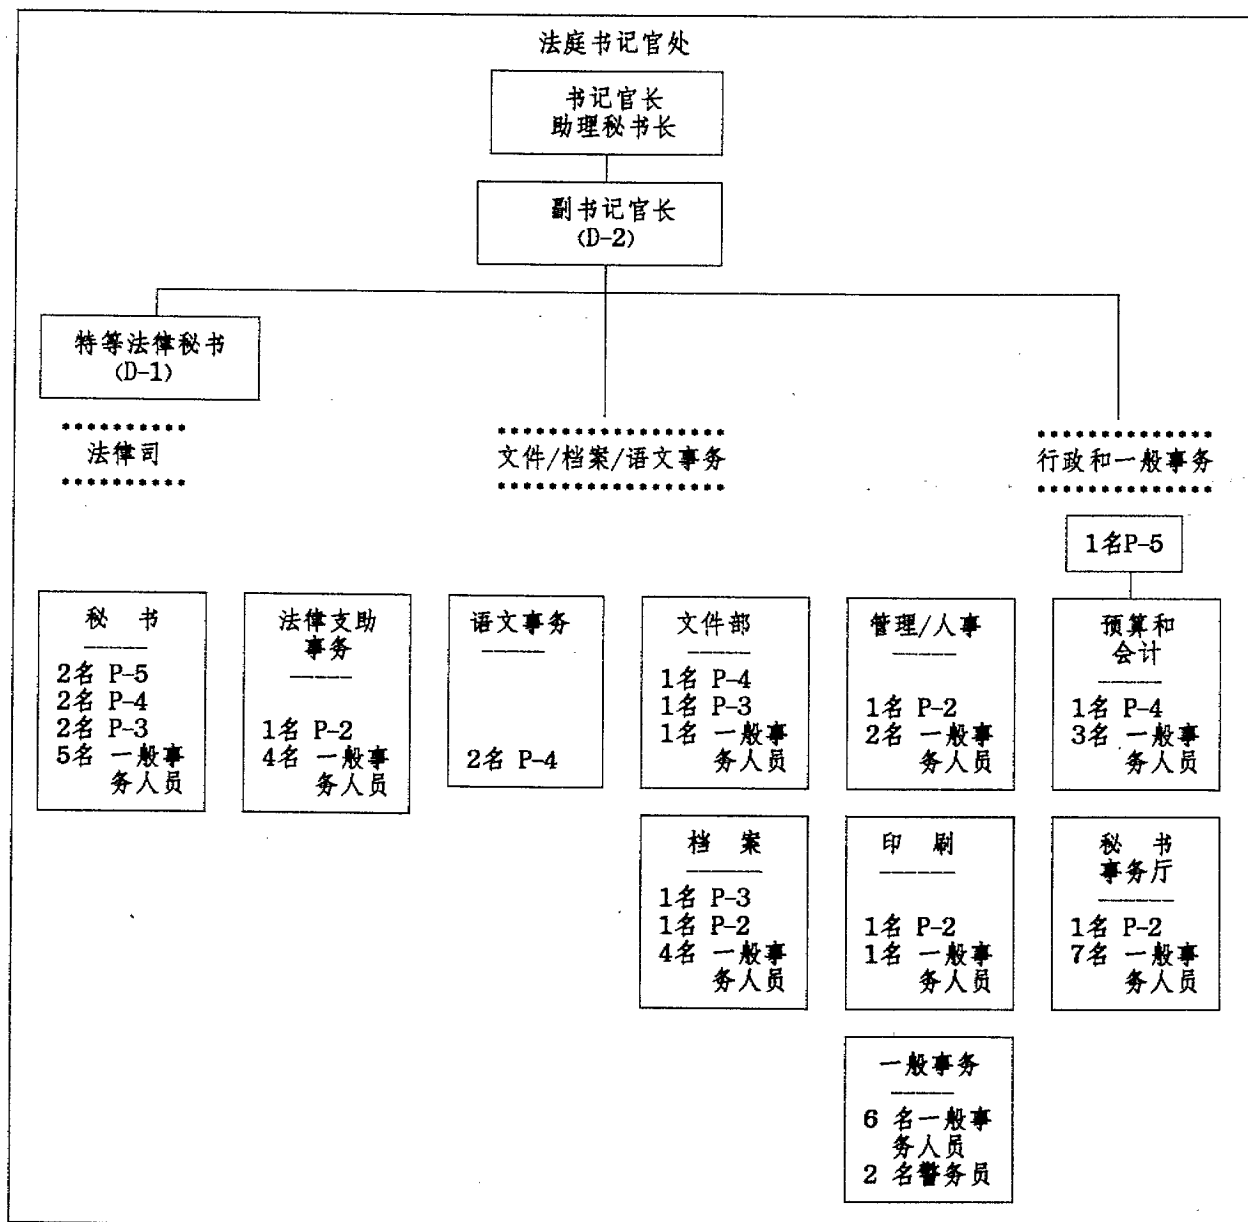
法庭书记官处

书记官长
助理秘书长

副书记官长
(D-2)

特等法律秘书
(D-1)

法律司

文件/档案/语文事务

行政和一般事务

1名P-5

秘 书
2名 P-5
2名 P-4
2名 P-3
5名 一般事务人员

法律支助事务
1名 P-2
4名 一般事务人员

语文事务
2名 P-4

文件部
1名 P-4
1名 P-3
1名 一般事务人员

管理/人事
1名 P-2
2名 一般事务人员

预算和会计
1名 P-4
3名 一般事务人员

档 案
1名 P-3
1名 P-2
4名 一般事务人员

印 刷
1名 P-2
1名 一般事务人员

秘 书事务厅
1名 P-2
7名 一般事务人员

一般事务
6 名一般事务人员
2 名警务员